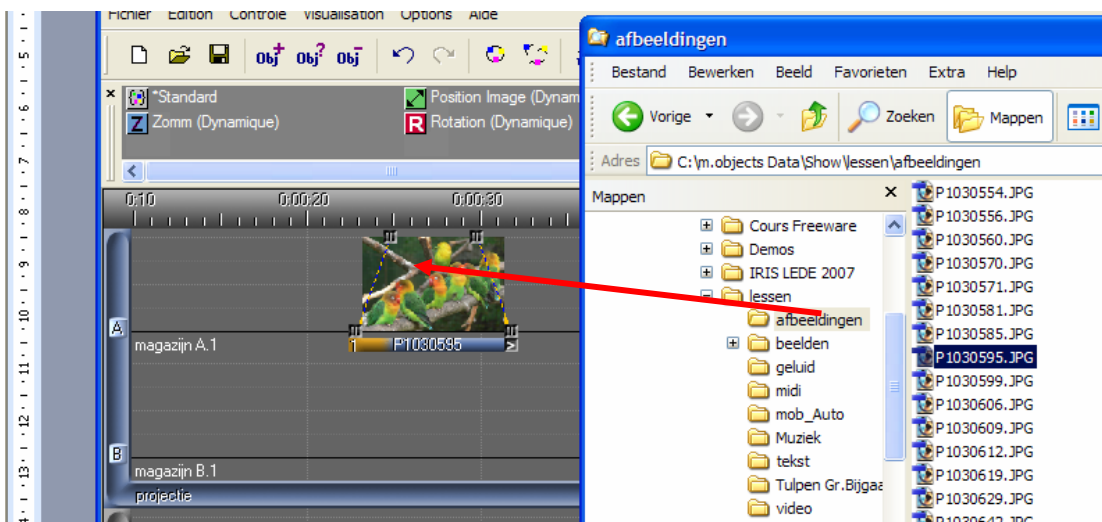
Fichier Edition Contrôle Visualisation Options Aide

Obj Obj? Obj

*Standard
Zomm (Dynamique)
Position Image (Dynam
Rotation (Dynamique)

0:10 0:00:20 0:00:30

A
magazijn A.1
P1030595
B
magazijn B.1
projectie

afbeeldingen
Bestand Bewerken Beeld Favorieten Extra Help
Vorige Zoeken Mappen
Adres C:\m.objects Data\Show\lessen\afbeeldingen
Mappen
Cours Freeware
Demos
IRIS LEDE 2007
lessen
afbeeldingen
beelden
geluid
midi
mob_Auto
Muziek
tekst
Tulpen Gr.Bijgaa
video

P1030554.JPG
P1030556.JPG
P1030560.JPG
P1030570.JPG
P1030571.JPG
P1030581.JPG
P1030585.JPG
P1030595.JPG
P1030599.JPG
P1030606.JPG
P1030609.JPG
P1030612.JPG
P1030619.JPG
P1030629.JPG
P1030642.JPG

5 6 7 8 9 10 11 12 13